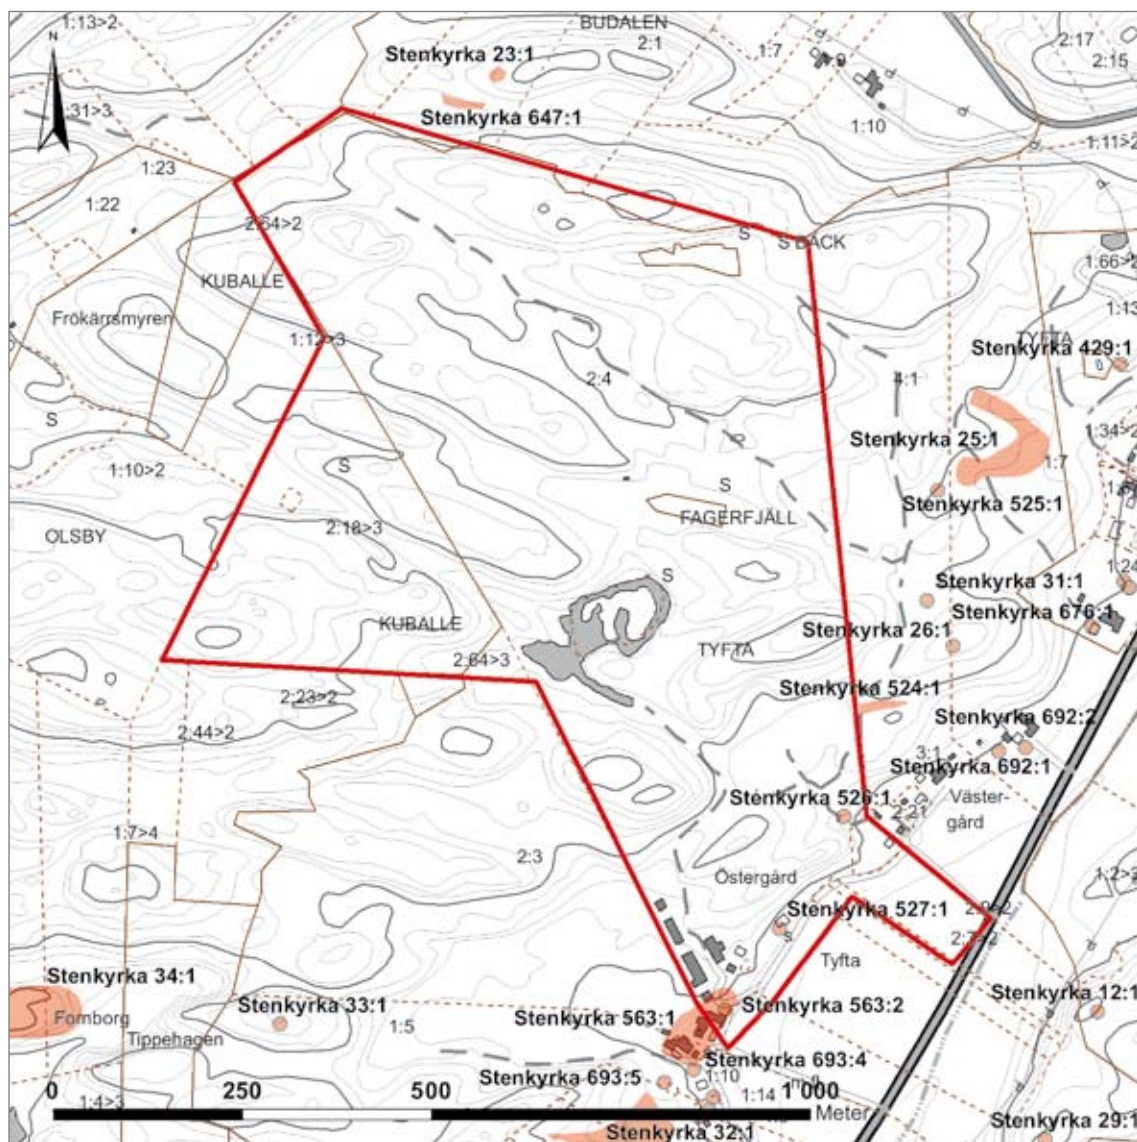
N
1:13>2
BUDALEN
2:1
1:7
1:9
2:17
2:15
Stenkyrka 23:1
Stenkyrka 647:1
1:31>3
1:10
1:11>2
1:23
1:22
2:64>2
S
S BACK
KUBALLE
1:66>2
Frökärrsmyren
1:13
1:12>3
TYFTA
Stenkyrka 429:1
2:4
4:1
S
Stenkyrka 25:1
1:34>2
1:10>2
S
S
1:7
FAGERFJÄLL
Stenkyrka 525:1
OLSBY
2:18>3
S
Stenkyrka 31:1
1:24
Stenkyrka 676:1
KUBALLE
Stenkyrka 26:1
TYFTA
2:64>3
Stenkyrka 524:1
2:23>2
Stenkyrka 692:2
2:44>2
3:1
Stenkyrka 692:1
Stenkyrka 526:1
2:21
Väster-gård
1:7>4
2:3
Östergård
1:2>2
Stenkyrka 527:1
2:9>2
S
2:7>2
Tyfta
Stenkyrka 34:1
Stenkyrka 12:1
Stenkyrka 33:1
Stenkyrka 563:2
Fornborg
1:5
Stenkyrka 563:1
Tippehagen
Stenkyrka 693:4
0
250
500
Stenkyrka 693:5
1:10
1 000
1:4>3
1:14
Meter
Stenkyrka 29:1
Stenkyrka 32:1